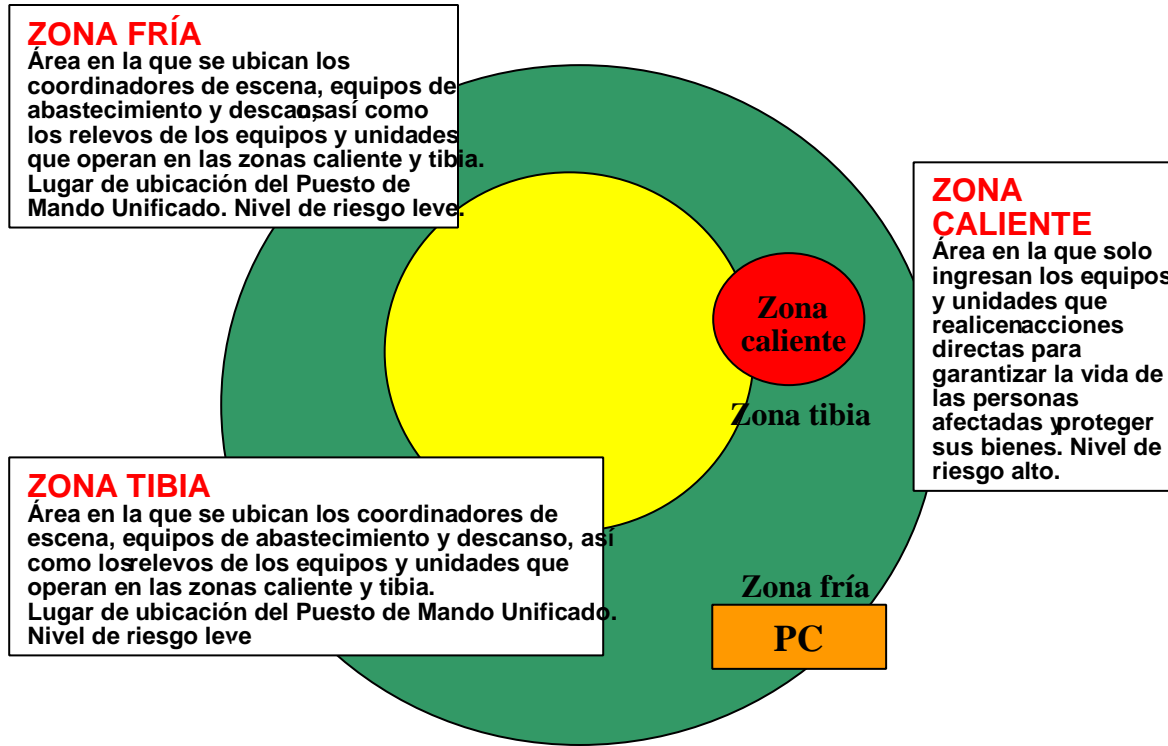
ZONA FRÍA
Área en la que se ubican los coordinadores de escena, equipos de abastecimiento y descanso, así como los relevos de los equipos y unidades que operan en las zonas caliente y tibia. Lugar de ubicación del Puesto de Mando Unificado. Nivel de riesgo leve.

ZONA CALIENTE
Área en la que solo ingresan los equipos y unidades que realicen acciones directas para garantizar la vida de las personas afectadas y proteger sus bienes. Nivel de riesgo alto.

Zona caliente

Zona tibia

ZONA TIBIA
Área en la que se ubican los coordinadores de escena, equipos de abastecimiento y descanso, así como los relevos de los equipos y unidades que operan en las zonas caliente y tibia.
Lugar de ubicación del Puesto de Mando Unificado.
Nivel de riesgo leve

Zona fría

PC